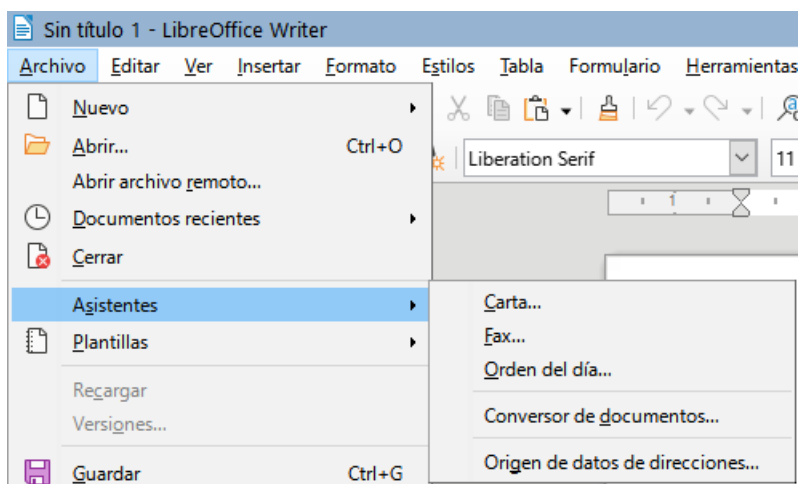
Sin título 1 - LibreOffice Writer

Archivo Editar Ver Insertar Formato Estilos Tabla Formulario Herramientas

Nuevo
Abrir... Ctrl+O
Abrir archivo remoto...
Documentos recientes
Cerrar
Asistentes
Plantillas
Recargar
Versiones...
Guardar Ctrl+G

Liberation Serif
11

Carta...
Fax...
Orden del día...
Conversor de documentos...
Origen de datos de direcciones...